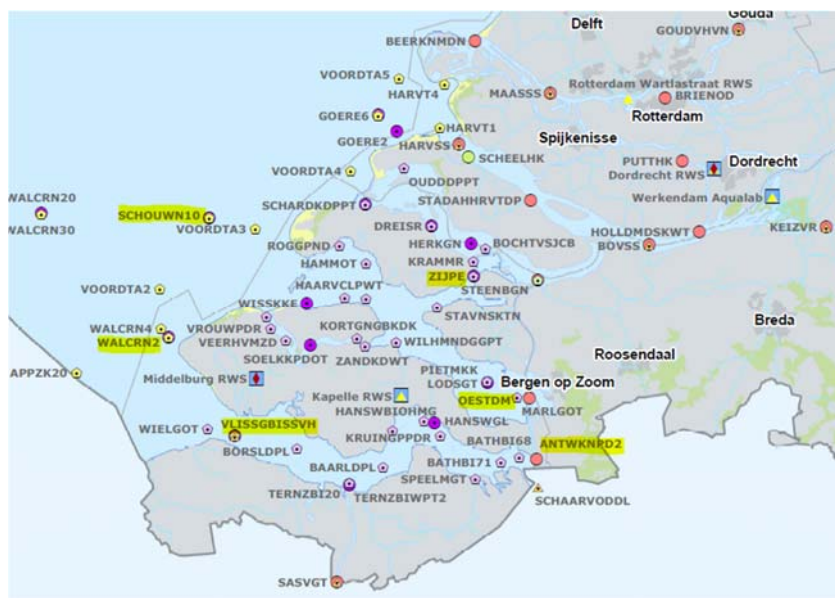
Delft
Gouda
BEERKNMDN
GOUDVHVN
VOORDTA5
HARVT4
MAASSS
Rotterdam Wartlastraat RWS
BRIENOD
Rotterdam
GOERE6
GOERE2
HARVT1
HARVSS
Spijkenisse
SCHEELHK
VOORDTA4
OUDDDPPT
PUTTHK
Dordrecht
Dordrecht RWS
Werkendam Aqualab
WALCRN20
WALCRN30
SCHOUWN10
VOORDTA3
SCHARDKDPPT
STADAHHRVTDP
DREISR
HOLLDMDSKWT
BOVSS
KEIZVR
ROGGPND
HERKGN
BOCHTVSJCB
HAMMOT
KRAMMR
ZIJPE
STEENBGN
VOORDTA2
HAARVCLPWT
WISSKKE
STAVNSKTN
Breda
WALCRN4
WALCRN2
VROUWPDR
VEERHVMZD
KORTGNGBKDK
SOELKKPDOT
ZANDKDWT
WILHMNDGGPT
Roosendaal
APPZK20
Middelburg RWS
PIETMKK
LODSGT
Bergen op Zoom
Kapelle RWS
HANSWBIOHMG
OESTDM
MARLGOT
WIELGOT
VLISSGBISSVH
HANSWGL
BORSLDPL
KRUINGPPDR
BATHBI68
ANTWKNRD2
BAARLDPL
BATHBI71
SPEELMGT
TERNZBI20
TERNZBIWPT2
SCHAARVODDL
SASVGT